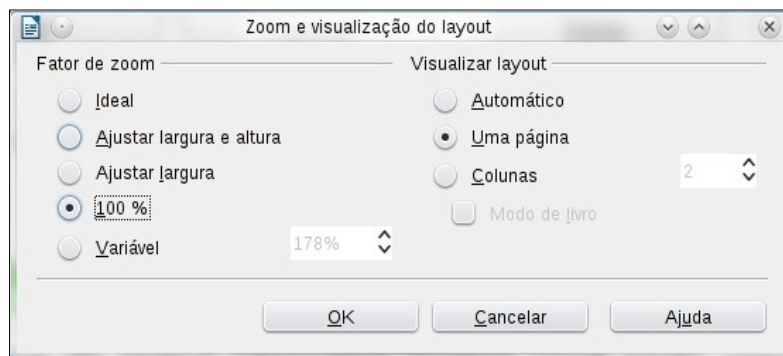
Zoom e visualização do layout

Fator de zoom

Ideal

Ajustar largura e altura

Ajustar largura

100 %

Variável

178%

Visualizar layout

Automático

Uma página

Colunas

2

Modo de livro

OK

Cancelar

Ajuda